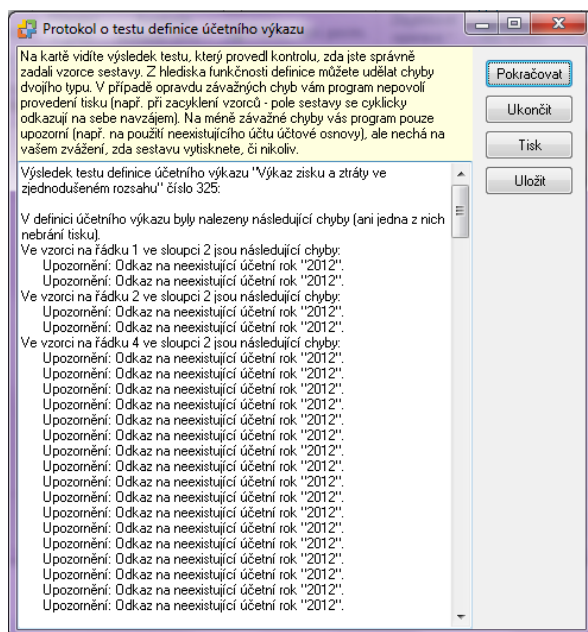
Protokol o testu definice účetního výkazu

Na kartě vidíte výsledek testu, který provedl kontrolu, zda jste správně zadali vzorce sestavy. Z hlediska funkčnosti definice můžete udělat chyby dvojího typu. V případě opravdu závažných chyb vám program nepovolí provedení tisku (např. při zacyklení vzorců - pole sestavy se cyklicky odkazují na sebe navzájem). Na méně závažné chyby vás program pouze upozorní (např. na použití neexistujícího účtu účtové osnovy), ale nechá na vašem zvážení, zda sestavu vytisknete, či nikoliv.

Pokračovat
Ukončit
Tisk
Uložit

Výsledek testu definice účetního výkazu "Výkaz zisku a ztráty ve zjednodušeném rozsahu" číslo 325:

V definici účetního výkazu byly nalezeny následující chyby (ani jedna z nich nebrání tisku).
Ve vzorci na řádku 1 ve sloupci 2 jsou následující chyby:
Upozornění: Odkaz na neexistující účetní rok "2012".
Upozornění: Odkaz na neexistující účetní rok "2012".
Ve vzorci na řádku 2 ve sloupci 2 jsou následující chyby:
Upozornění: Odkaz na neexistující účetní rok "2012".
Upozornění: Odkaz na neexistující účetní rok "2012".
Ve vzorci na řádku 4 ve sloupci 2 jsou následující chyby:
Upozornění: Odkaz na neexistující účetní rok "2012".
Upozornění: Odkaz na neexistující účetní rok "2012".
Upozornění: Odkaz na neexistující účetní rok "2012".
Upozornění: Odkaz na neexistující účetní rok "2012".
Upozornění: Odkaz na neexistující účetní rok "2012".
Upozornění: Odkaz na neexistující účetní rok "2012".
Upozornění: Odkaz na neexistující účetní rok "2012".
Upozornění: Odkaz na neexistující účetní rok "2012".
Upozornění: Odkaz na neexistující účetní rok "2012".
Upozornění: Odkaz na neexistující účetní rok "2012".
Upozornění: Odkaz na neexistující účetní rok "2012".
Upozornění: Odkaz na neexistující účetní rok "2012".
Upozornění: Odkaz na neexistující účetní rok "2012".
Upozornění: Odkaz na neexistující účetní rok "2012".
Upozornění: Odkaz na neexistující účetní rok "2012".
Upozornění: Odkaz na neexistující účetní rok "2012".
Upozornění: Odkaz na neexistující účetní rok "2012".
Upozornění: Odkaz na neexistující účetní rok "2012".